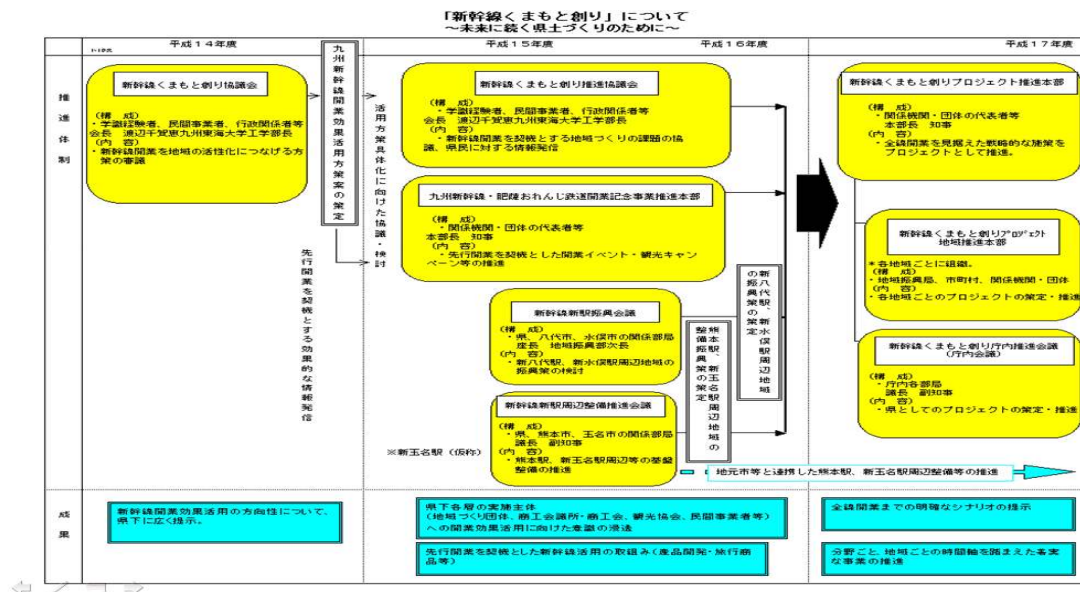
「新幹線くまもと創り」について
～未来に続く県土づくりのために～

H13.5

平成１４年度

平成１５年度

平成１６年度

平成１７年度

推進体制

新幹線くまもと創り協議会

（構　成）
・学識経験者、民間事業者、行政関係者等
会長　渡辺千賀恵九州東海大学工学部長
（内　容）
・新幹線開業を地域の活性化につなげる方策の審議

九州新幹線開業効果活用方策案の策定

活用方策具体化に向けた協議・検討

先行開業を契機とする効果的な情報発信

新幹線くまもと創り推進協議会

（構　成）
・学識経験者、民間事業者、行政関係者等
会長　渡辺千賀恵九州東海大学工学部長
（内　容）
・新幹線開業を契機とする地域づくりの課題の協議、県民に対する情報発信

九州新幹線・肥薩おれんじ鉄道開業記念事業推進本部

（構　成）
・関係機関・団体の代表者等
本部長　知事
（内　容）
・先行開業を契機とした開業イベント・観光キャンペーンの推進

新幹線新駅振興会議

（構　成）
・県、八代市、水俣市の関係部局
座長　地域振興部次長
（内　容）
・新八代駅、新水俣駅周辺地域の振興策の検討

新八代駅・新水俣駅周辺地域の振興策の策定

新幹線新駅周辺整備推進会議

（構　成）
・県、熊本市、玉名市の関係部局
議長　副知事
（内　容）
・熊本駅、新玉名駅周辺等の基盤整備の推進

熊本駅・新玉名駅周辺地域の整備・振興策の策定

※新玉名駅（仮称）

地元市等と連携した熊本駅、新玉名駅周辺整備等の推進

新幹線くまもと創りプロジェクト推進本部

（構　成）
・関係機関・団体の代表者等
本部長　知事
（内　容）
・全線開業を見据えた戦略的な施策をプロジェクトとして推進。

新幹線くまもと創りプロジェクト地域推進本部

＊各地域ごとに組織。
（構　成）
・地域振興局、市町村、関係機関・団体
（内　容）
・各地域ごとのプロジェクトの策定・推進

新幹線くまもと創り庁内推進会議
（庁内会議）

（構　成）
・庁内各部局
議長　副知事
（内　容）
・県としてのプロジェクトの策定・推進

成果

新幹線開業効果活用の方向性について、県下に広く提示。

県下各層の実施主体
（地域づくり団体、商工会議所・商工会、観光協会、民間事業者等）
への開業効果活用に向けた意識の浸透

先行開業を契機とした新幹線活用の取組み（産品開発・旅行商品等）

全線開業までの明確なシナリオの提示

分野ごと、地域ごとの時間軸を踏まえた着実な事業の推進